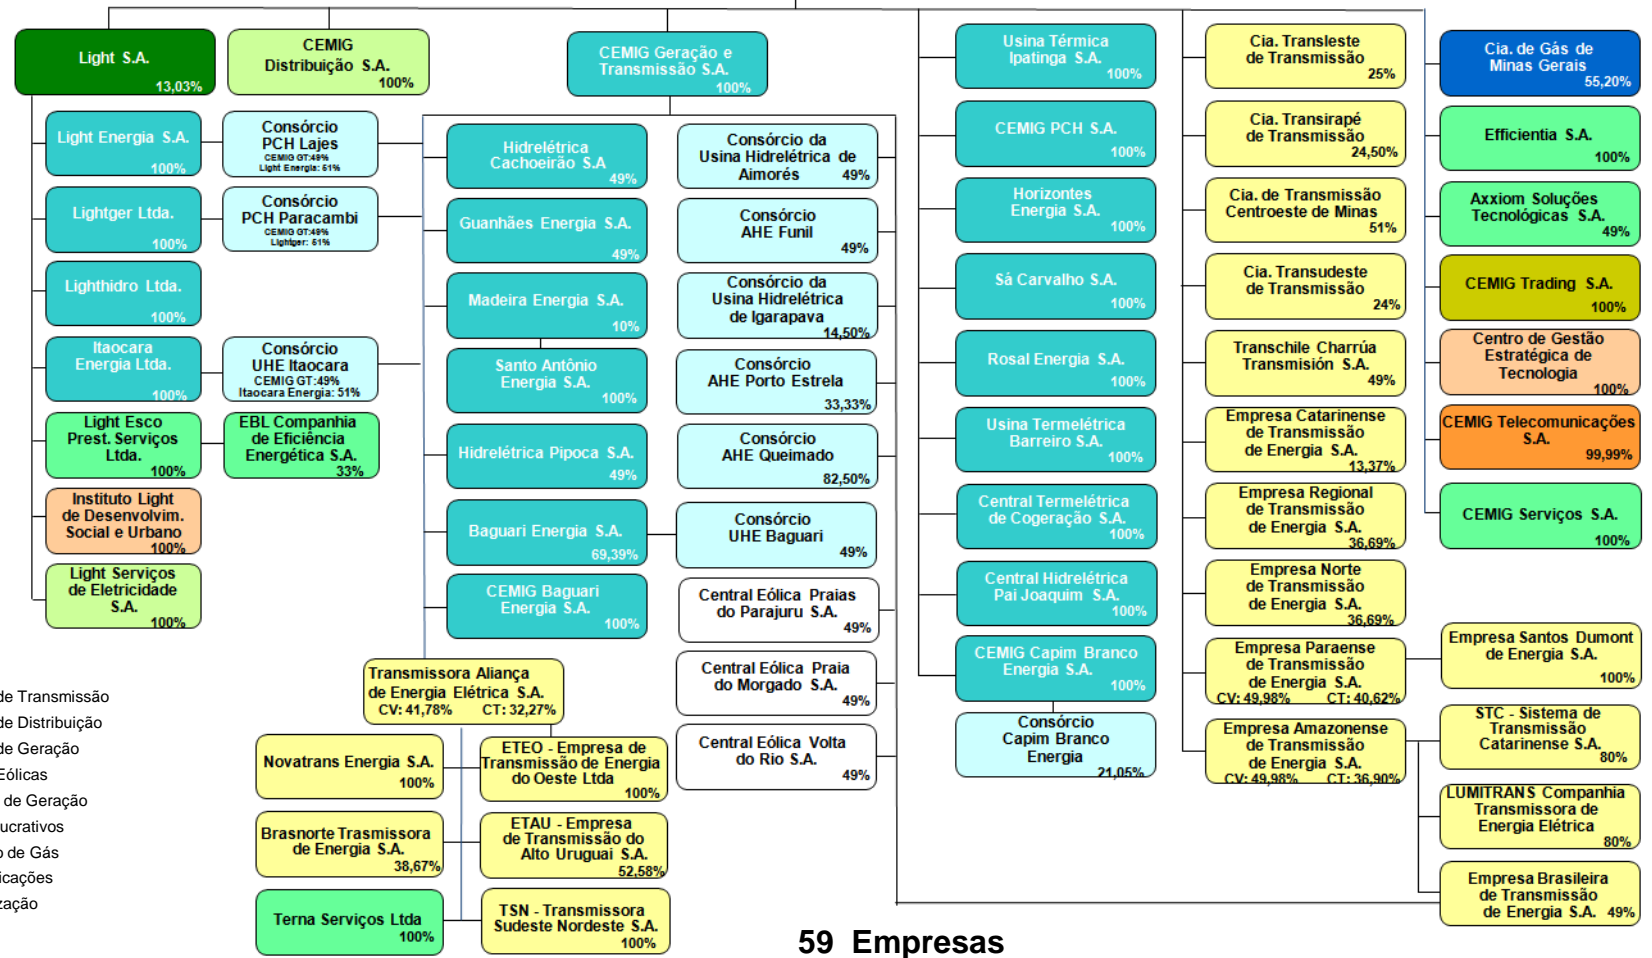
Light S.A.
13,03%

CEMIG Distribuição S.A.
100%

CEMIG Geração e Transmissão S.A.
100%

Light Energia S.A.
100%

Consórcio PCH Lajes
CEMIG GT:49%
Light Energia: 51%

Lightger Ltda.
100%

Consórcio PCH Paracambi
CEMIG GT:49%
Lightger: 51%

Lighthidro Ltda.
100%

Itaocara Energia Ltda.
100%

Consórcio UHE Itaocara
CEMIG GT:49%
Itaocara Energia: 51%

Light Esco Prest. Serviços Ltda.
100%

EBL Companhia de Eficiência Energética S.A.
33%

Instituto Light de Desenvolvim. Social e Urbano
100%

Light Serviços de Eletricidade S.A.
100%

Hidrelétrica Cachoeirão S.A
49%

Consórcio da Usina Hidrelétrica de Aimorés
49%

Guanhães Energia S.A.
49%

Consórcio AHE Funil
49%

Madeira Energia S.A.
10%

Consórcio da Usina Hidrelétrica de Igarapava
14,50%

Santo Antônio Energia S.A.
100%

Consórcio AHE Porto Estrela
33,33%

Hidrelétrica Pipoca S.A.
49%

Consórcio AHE Queimado
82,50%

Baguari Energia S.A.
69,39%

Consórcio UHE Baguari
49%

CEMIG Baguari Energia S.A.
100%

Central Eólica Praias do Parajuru S.A.
49%

Central Eólica Praia do Morgado S.A.
49%

Central Eólica Volta do Rio S.A.
49%

Transmissora Aliança de Energia Elétrica S.A.
CV: 41,78% CT: 32,27%

Novatrans Energia S.A.
100%

ETEO - Empresa de Transmissão de Energia do Oeste Ltda
100%

Brasnorte Trasmissora de Energia S.A.
38,67%

ETAU - Empresa de Transmissão do Alto Uruguai S.A.
52,58%

Terna Serviços Ltda
100%

TSN - Transmissora Sudeste Nordeste S.A.
100%

Usina Térmica Ipatinga S.A.
100%

CEMIG PCH S.A.
100%

Horizontes Energia S.A.
100%

Sá Carvalho S.A.
100%

Rosal Energia S.A.
100%

Usina Termelétrica Barreiro S.A.
100%

Central Termelétrica de Cogeração S.A.
100%

Central Hidrelétrica Pai Joaquim S.A.
100%

CEMIG Capim Branco Energia S.A.
100%

Consórcio Capim Branco Energia
21,05%

Cia. Transleste de Transmissão
25%

Cia. Transirapé de Transmissão
24,50%

Cia. de Transmissão Centroeste de Minas
51%

Cia. Transudeste de Transmissão
24%

Transchile Charrúa Transmisión S.A.
49%

Empresa Catarinense de Transmissão de Energia S.A.
13,37%

Empresa Regional de Transmissão de Energia S.A.
36,69%

Empresa Norte de Transmissão de Energia S.A.
36,69%

Empresa Paraense de Transmissão de Energia S.A.
CV: 49,98% CT: 40,62%

Empresa Amazonense de Transmissão de Energia S.A.
CV: 49,98% CT: 36,90%

Cia. de Gás de Minas Gerais
55,20%

Efficientia S.A.
100%

Axxiom Soluções Tecnológicas S.A.
49%

CEMIG Trading S.A.
100%

Centro de Gestão Estratégica de Tecnologia
100%

CEMIG Telecomunicações S.A.
99,99%

CEMIG Serviços S.A.
100%

Empresa Santos Dumont de Energia S.A.
100%

STC - Sistema de Transmissão Catarinense S.A.
80%

LUMITRANS Companhia Transmissora de Energia Elétrica
80%

Empresa Brasileira de Transmissão de Energia S.A. 49%

de Transmissão
de Distribuição
de Geração
Eólicas
de Geração
ucrativos
o de Gás
icações
zação

59 Empresas